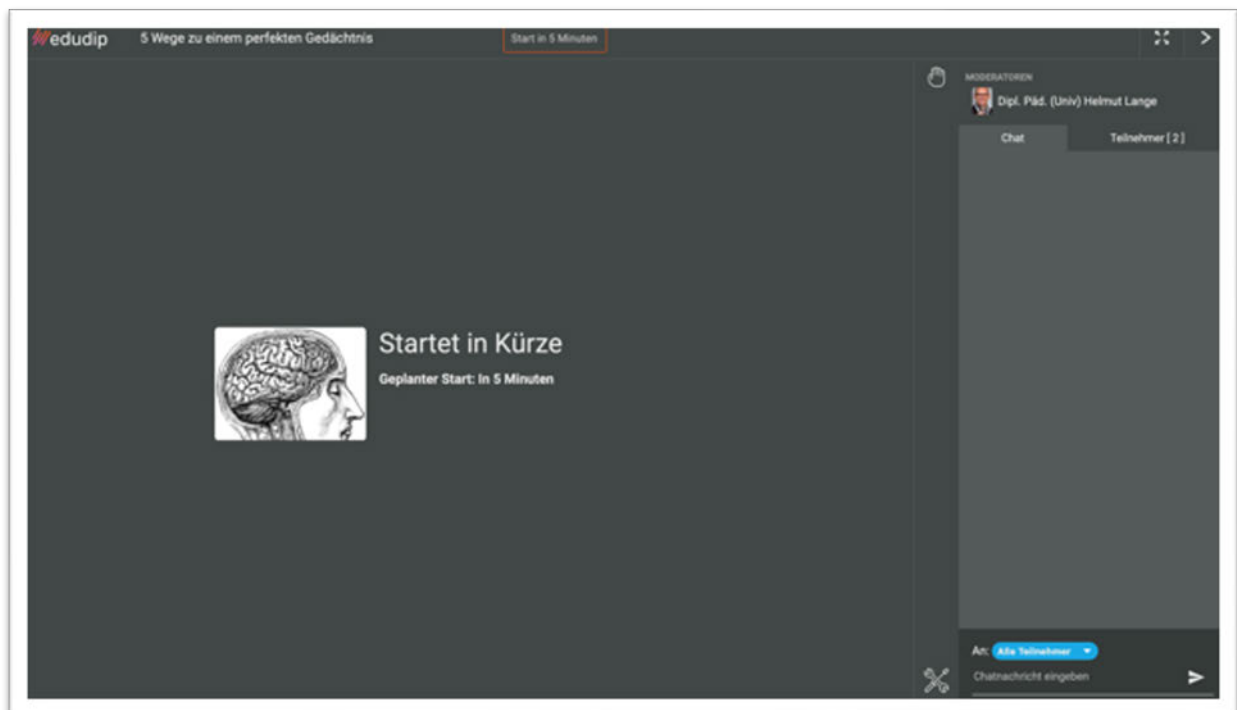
edudip 5 Wege zu einem perfekten Gedächtnis

Start in 5 Minuten

MODERATOREN

Dipl. Päd. (Univ) Helmut Lange

Chat

Teilnehmer [ 2 ]

Startet in Kürze

Geplanter Start: In 5 Minuten

An: Alle Teilnehmer

Chatnachricht eingeben